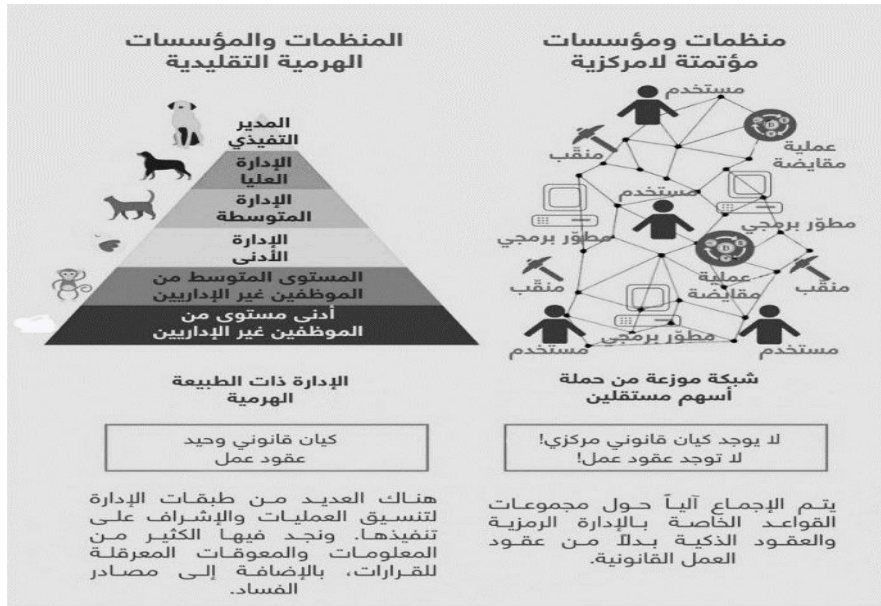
منظمات ومؤسسات مؤتمتة لامركزية

مستخدم
منقب
عملية مقايضة
مستخدم
مطوّر برمجي
مطوّر برمجي
عملية مقايضة
منقب
منقب
مطوّر برمجي
مستخدم
مستخدم

شبكة موزعة من حملة أسهم مستقلين

لا يوجد كيان قانوني مركزي!
لا توجد عقود عمل!

يتم الإجماع آلياً حول مجموعات القواعد الخاصة بالإدارة الرمزية والعقود الذكية بدلاً من عقود العمل القانونية.

المنظمات والمؤسسات الهرمية التقليدية

المدير التفيذي
الإدارة العليا
الإدارة المتوسطة
الإدارة الأدنى
المستوى المتوسط من الموظفين غير الإداريين
أدنى مستوى من الموظفين غير الإداريين

الإدارة ذات الطبيعة الهرمية

كيان قانوني وحيد
عقود عمل

هناك العديد من طبقات الإدارة لتنسيق العمليات والإشراف على تنفيذها. ونجد فيها الكثير من المعلومات والمعوقات المعرقلة للقرارات، بالإضافة إلى مصادر الفساد.